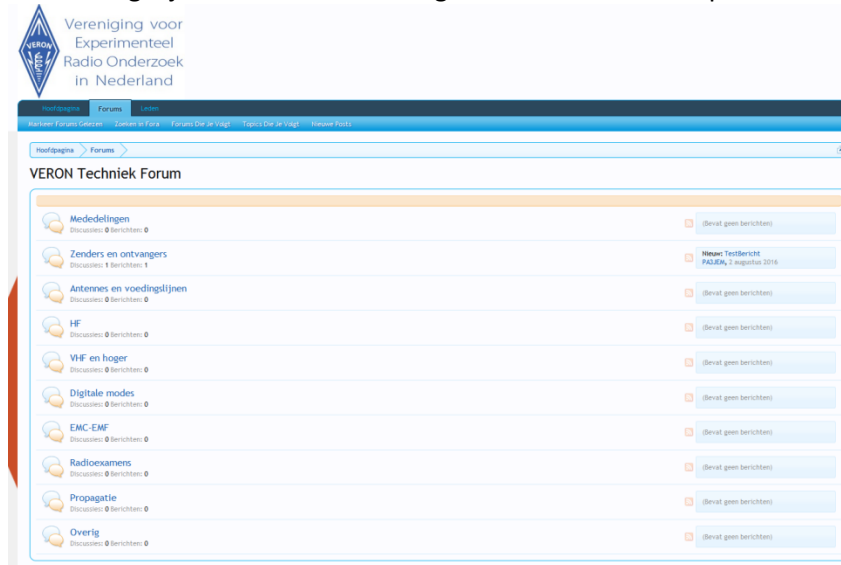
VERON
Vereniging voor Experimenteel Radio Onderzoek in Nederland

Hoofdpagina Forums Leden

Markeer Forums Gelezen Zoeken in Fora Forums Die Je Volgt Topics Die Je Volgt Nieuwe Posts

Hoofdpagina > Forums >

VERON Techniek Forum

Mededelingen
Discussies: 0 Berichten: 0
(Bevat geen berichten)

Zenders en ontvangers
Discussies: 1 Berichten: 1
Nieuw: TestBericht
PA3JEM, 3 augustus 2016

Antennes en voedingslijnen
Discussies: 0 Berichten: 0
(Bevat geen berichten)

HF
Discussies: 0 Berichten: 0
(Bevat geen berichten)

VHF en hoger
Discussies: 0 Berichten: 0
(Bevat geen berichten)

Digitale modes
Discussies: 0 Berichten: 0
(Bevat geen berichten)

EMC-EMF
Discussies: 0 Berichten: 0
(Bevat geen berichten)

Radioexamens
Discussies: 0 Berichten: 0
(Bevat geen berichten)

Propagatie
Discussies: 0 Berichten: 0
(Bevat geen berichten)

Overig
Discussies: 0 Berichten: 0
(Bevat geen berichten)